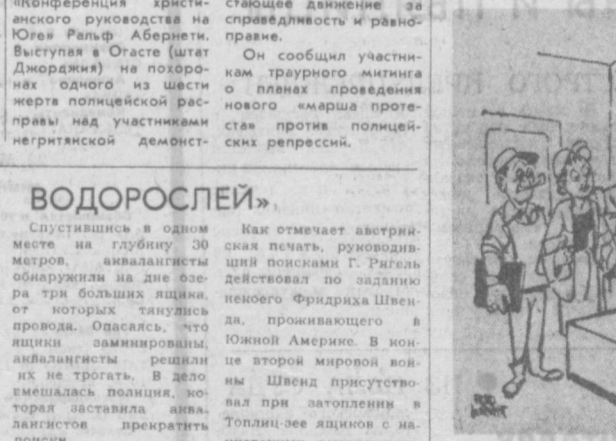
«Конференция христианского руководства на Юге» Ральф Абернети. Выступая в Огасте (штат Джорджия) на похоронах одного из шести жертв полицейской расправы над участниками негритянской демонст-

стающее движение за справедливость и равноправие.

Он сообщил участникам траурного митинга о планах проведения нового «марша протеста» против полицейских репрессий.

ВОДОРОСЛЕЙ»

Спустившись в одном месте на глубину 30 метров, аквалангисты обнаружили на дне озера три больших ящика, от которых тянулись провода. Опасаясь, что ящики заминированы, аквалангисты решили их не трогать. В дело вмешалась полиция, которая заставила аквалангистов прекратить поиски.

Как отмечает австрийская печать, руководивший поисками Г. Ригель действовал по заданию некоего Фридриха Швенда, проживающего в Южной Америке. В конце второй мировой войны Швенд присутствовал при затоплении в Топлиц-зее ящиков с на-

BUD BLAKE